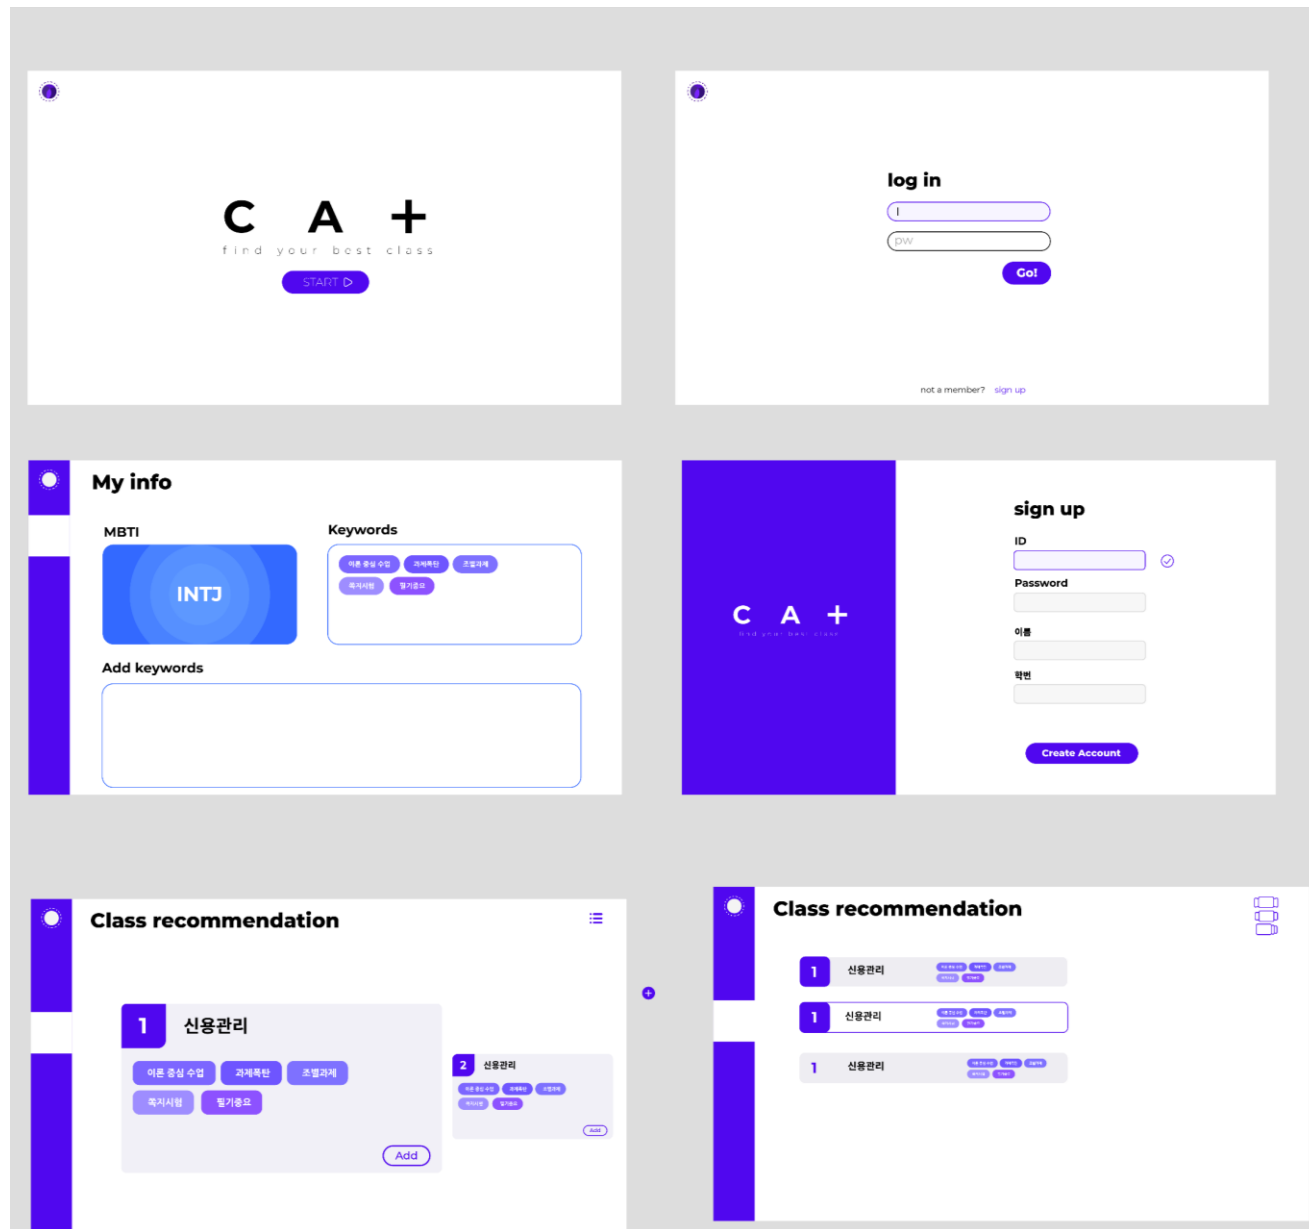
C A +
find your best class
START

log in
I
pw
Go!
not a member? sign up

My info
MBTI
INTJ
Keywords
이론 중심 수업 과제폭탄 조별과제
족지시험 필기중요
Add keywords

C A +
find your best class
sign up
ID
Password
이름
학번
Create Account

Class recommendation
1 신용관리
이론 중심 수업 과제폭탄 조별과제
족지시험 필기중요
Add
2 신용관리
이론 중심 수업 과제폭탄 조별과제
족지시험 필기중요
Add

Class recommendation
1 신용관리
1 신용관리
1 신용관리